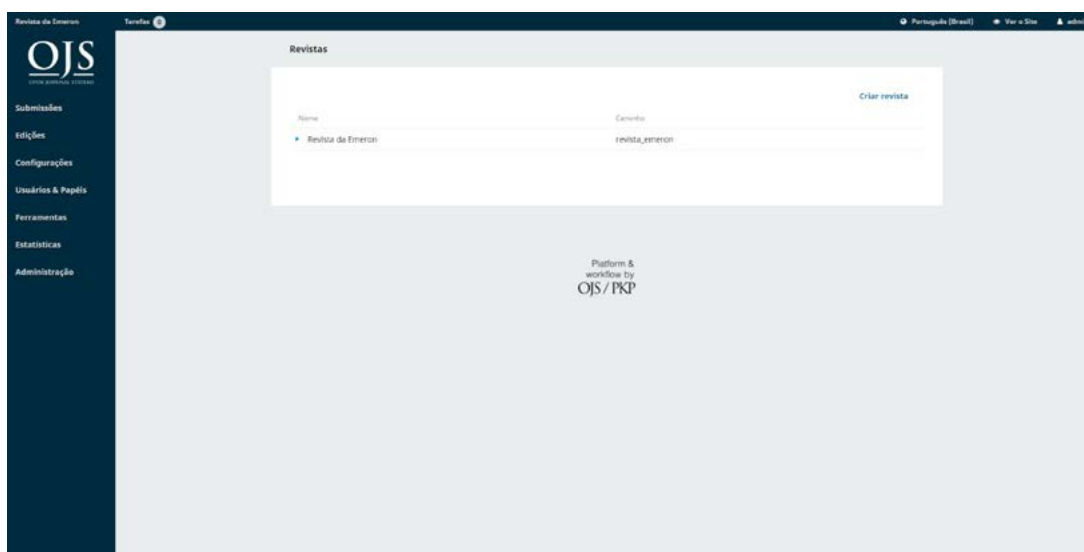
Revista da Emeron Tarefas 0

Português (Brasil) Ver o Site admi

OJS
OPEN JOURNAL SYSTEMS

Submissões
Edições
Configurações
Usuários & Papéis
Ferramentas
Estatísticas
Administração

Revistas

Criar revista

| Nome | Caminho |
|---|---|
| Revista da Emeron | revista_emeron |

Platform & workflow by
OJS / PKP